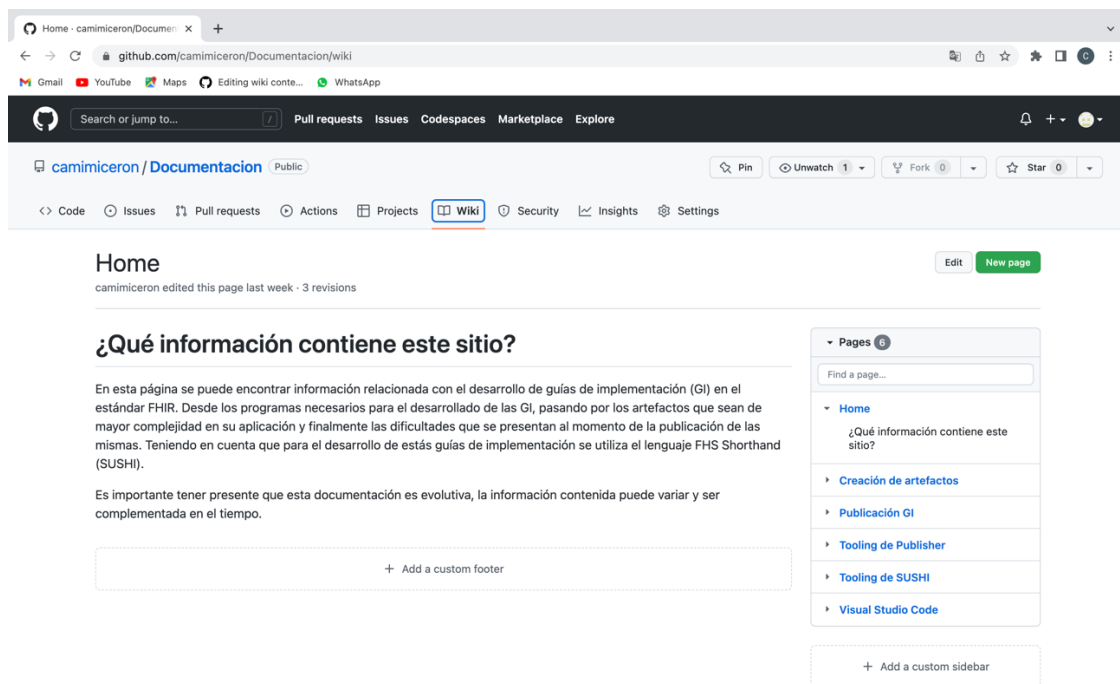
Home · camimiceron/Documen ×

github.com/camimiceron/Documentacion/wiki

Gmail YouTube Maps Editing wiki conte... WhatsApp

Search or jump to... / Pull requests Issues Codespaces Marketplace Explore

camimiceron / Documentacion Public

Pin Unwatch 1 Fork 0 Star 0

Code Issues Pull requests Actions Projects Wiki Security Insights Settings

Home

camimiceron edited this page last week · 3 revisions

Edit New page

¿Qué información contiene este sitio?

En esta página se puede encontrar información relacionada con el desarrollo de guías de implementación (GI) en el estándar FHIR. Desde los programas necesarios para el desarrollado de las GI, pasando por los artefactos que sean de mayor complejidad en su aplicación y finalmente las dificultades que se presentan al momento de la publicación de las mismas. Teniendo en cuenta que para el desarrollo de estás guías de implementación se utiliza el lenguaje FHS Shorthand (SUSHI).

Es importante tener presente que esta documentación es evolutiva, la información contenida puede variar y ser complementada en el tiempo.

+ Add a custom footer

Pages 6

Find a page...

Home

¿Qué información contiene este sitio?

Creación de artefactos

Publicación GI

Tooling de Publisher

Tooling de SUSHI

Visual Studio Code

+ Add a custom sidebar